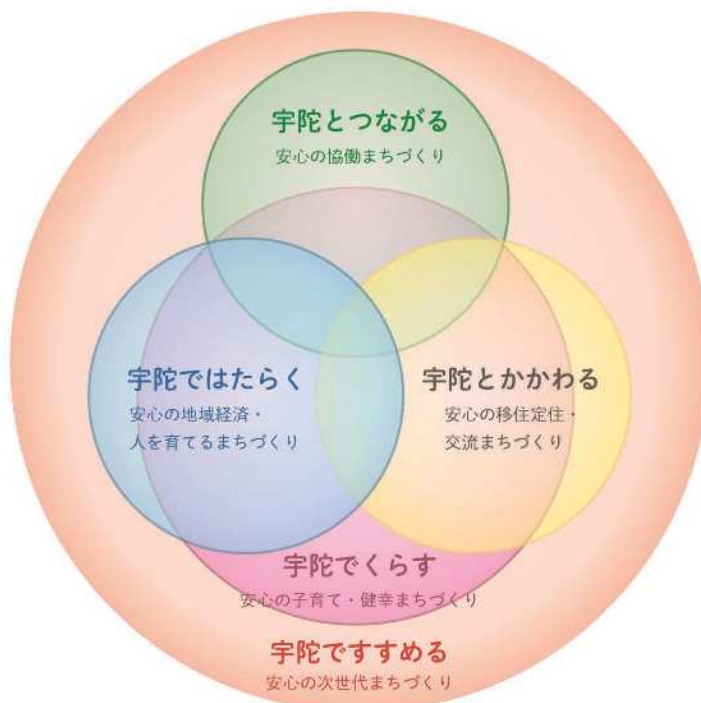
宇陀とつながる
安心の協働まちづくり

宇陀ではたらく
安心の地域経済・人を育てるまちづくり

宇陀とかかわる
安心の移住定住・交流まちづくり

宇陀でくらす
安心の子育て・健幸まちづくり

宇陀ですすめる
安心の次世代まちづくり